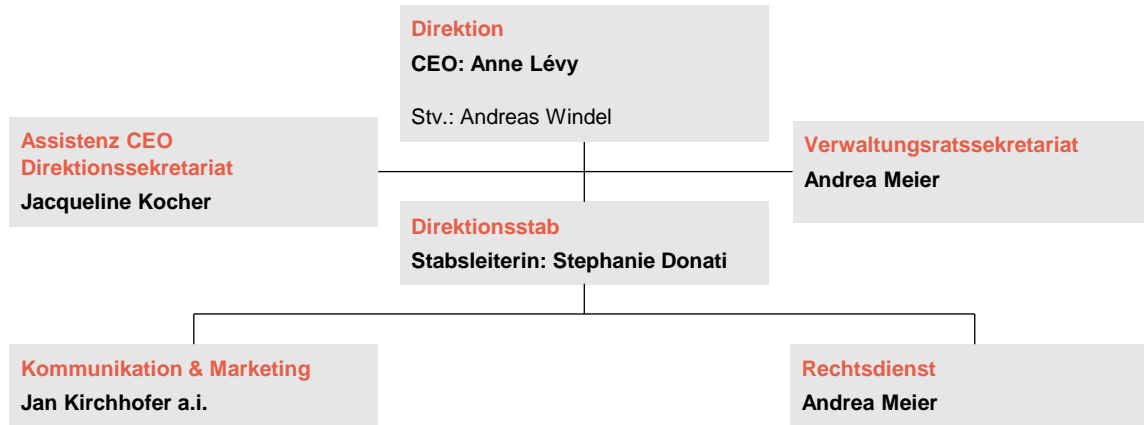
Direktion
CEO: Anne Lévy

Stv.: Andreas Windel

Assistenz CEO
Direktionssekretariat
Jacqueline Kocher

Verwaltungsratssekretariat
Andrea Meier

Direktionsstab
Stabsleiterin: Stephanie Donati

Kommunikation & Marketing
Jan Kirchhofer a.i.

Rechtsdienst
Andrea Meier